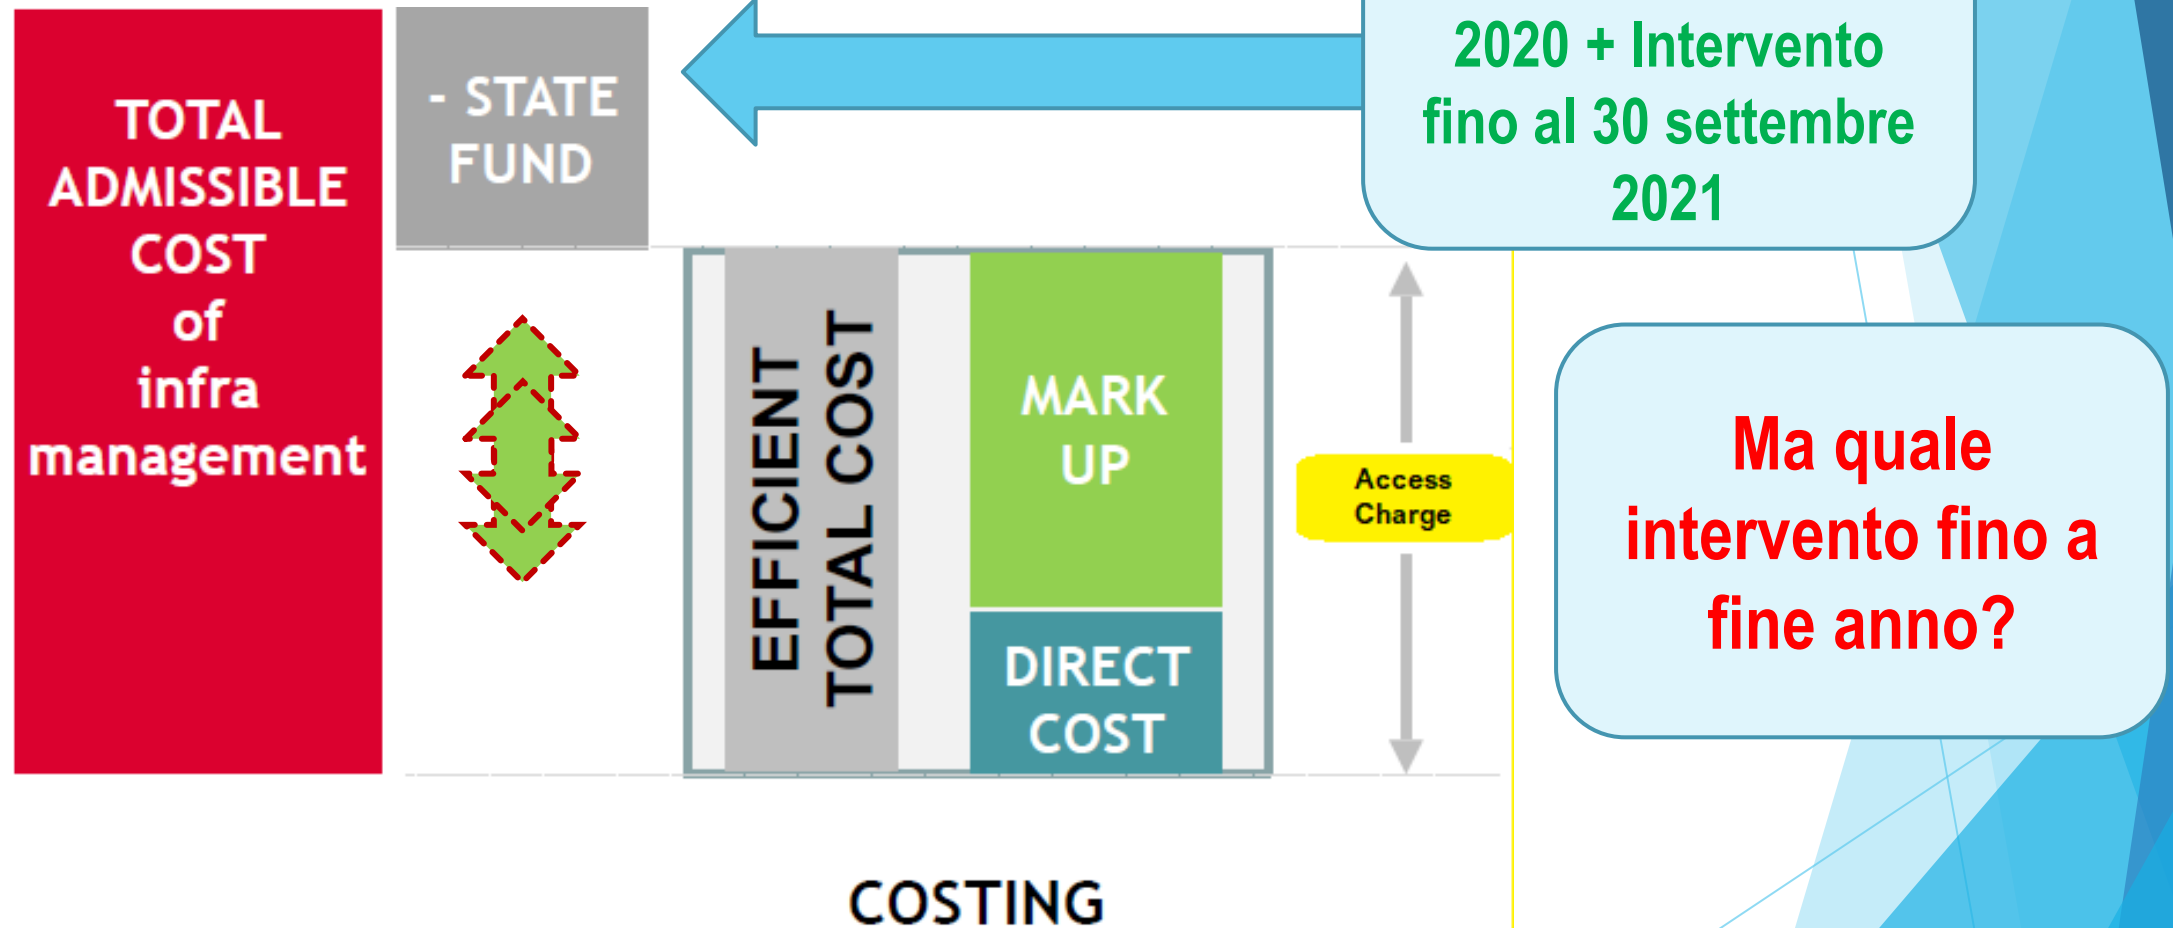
TOTAL ADMISSIBLE COST of infra management

- STATE FUND

2020 + Intervento fino al 30 settembre 2021

EFFICIENT TOTAL COST

MARK UP

DIRECT COST

Access Charge

Ma quale intervento fino a fine anno?

COSTING